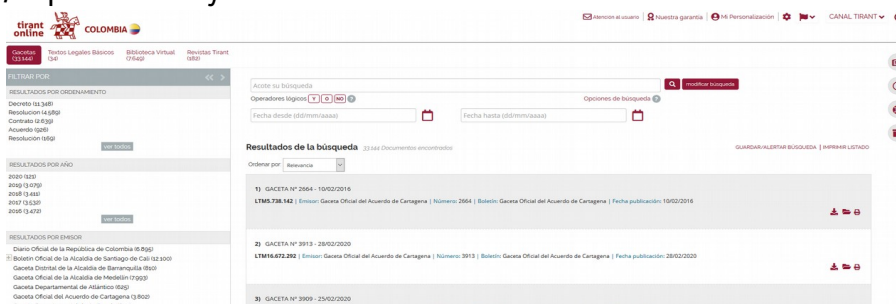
tirant online COLOMBIA

Atención al usuario | Nuestra garantía | Mi Personalización | CANAL TIRANT

Gacetas (33144) | Textos Legales Básicos (34) | Biblioteca Virtual (7649) | Revistas Tirant (182)

FILTRAR POR

RESULTADOS POR ORDENAMIENTO
Decreto (11.348)
Resolucion (4.589)
Contrato (2.639)
Acuerdo (926)
Resolución (169)
ver todos

RESULTADOS POR AÑO
2020 (121)
2019 (3.079)
2018 (3.411)
2017 (3.531)
2016 (3.472)
ver todos

RESULTADOS POR EMISOR
Diario Oficial de la Republica de Colombia (6.895)
Boletín Oficial de la Alcaldía de Santiago de Cali (12.100)
Gaceta Distrital de la Alcaldía de Barranquilla (810)
Gaceta Oficial de la Alcaldía de Medellín (7.993)
Gaceta Departamental de Atlántico (625)
Gaceta Oficial del Acuerdo de Cartagena (3.802)

Acote su búsqueda
Modificar búsqueda
Operadores lógicos: Y O NO
Opciones de búsqueda
Fecha desde (dd/mm/aaaa)
Fecha hasta (dd/mm/aaaa)

Resultados de la búsqueda 33.144 Documentos encontrados
GUARDAR/ALERTAR BÚSQUEDA | IMPRIMIR LISTADO
Ordenar por Relevancia

1) GACETA N° 2664 - 10/02/2016
LTM5.738.142 | Emisor: Gaceta Oficial del Acuerdo de Cartagena | Número: 2664 | Boletín: Gaceta Oficial del Acuerdo de Cartagena | Fecha publicación: 10/02/2016

2) GACETA N° 3913 - 28/02/2020
LTM16.672.292 | Emisor: Gaceta Oficial del Acuerdo de Cartagena | Número: 3913 | Boletín: Gaceta Oficial del Acuerdo de Cartagena | Fecha publicación: 28/02/2020

3) GACETA N° 3909 - 25/02/2020